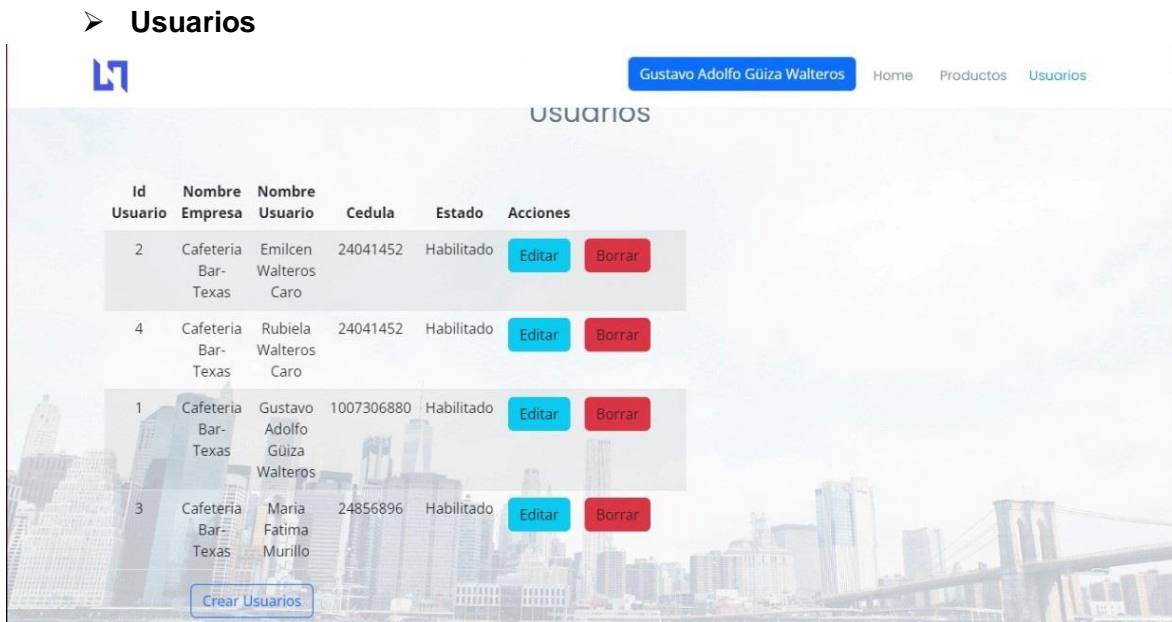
➢ **Usuarios**

Gustavo Adolfo Güiza Walteros Home Productos Usuarios

Usuarios

| Id Usuario | Nombre Empresa | Nombre Usuario | Cedula | Estado | Acciones | |
|---|---|---|---|---|---|---|
| 2 | Cafeteria Bar-Texas | Emilcen Walteros Caro | 24041452 | Habilitado | Editar | Borrar |
| 4 | Cafeteria Bar-Texas | Rubiela Walteros Caro | 24041452 | Habilitado | Editar | Borrar |
| 1 | Cafeteria Bar-Texas | Gustavo Adolfo Güiza Walteros | 1007306880 | Habilitado | Editar | Borrar |
| 3 | Cafeteria Bar-Texas | Maria Fatima Murillo | 24856896 | Habilitado | Editar | Borrar |

Crear Usuarios